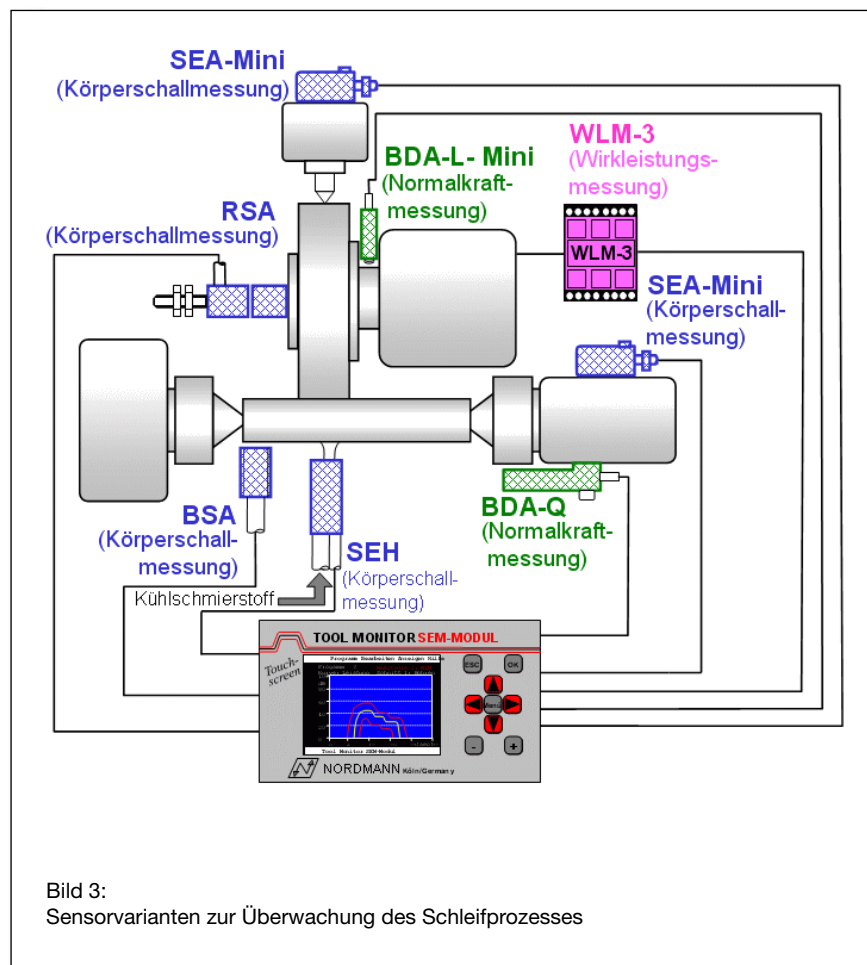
SEA-Mini
(Körperschallmessung)

BDA-L- Mini
(Normalkraftmessung)

WLM-3
(Wirkleistungsmessung)

WLM-3

RSA
(Körperschallmessung)

SEA-Mini
(Körperschallmessung)

BSA
(Körperschallmessung)

SEH
(Körperschallmessung)

BDA-Q
(Normalkraftmessung)

Kühlschmierstoff

TOOL MONITOR SEM-MODUL

Touchscreen

ESC OK

Menu

- +

NORDMANN Köln/Germany

Bild 3:
Sensorvarianten zur Überwachung des Schleifprozesses